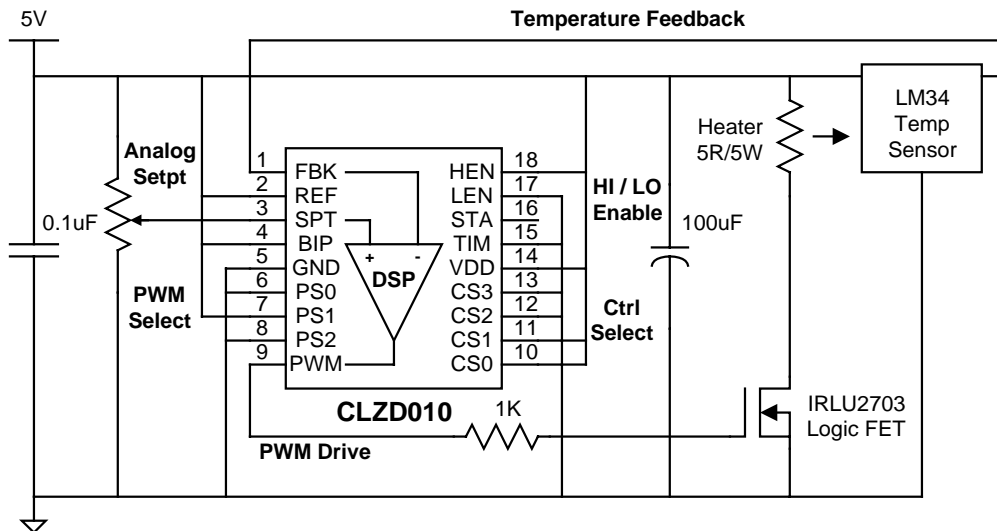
5V

Temperature Feedback

LM34 Temp Sensor

Heater 5R/5W

Analog Setpt

0.1uF

1 FBK
2 REF
3 SPT
4 BIP
5 GND
6 PS0
7 PS1
8 PS2
9 PWM

HEN 18
LEN 17
STA 16
TIM 15
VDD 14
CS3 13
CS2 12
CS1 11
CS0 10

+ -
DSP

HI / LO Enable

100uF

PWM Select

Ctrl Select

CLZD010

1K

IRLU2703 Logic FET

PWM Drive